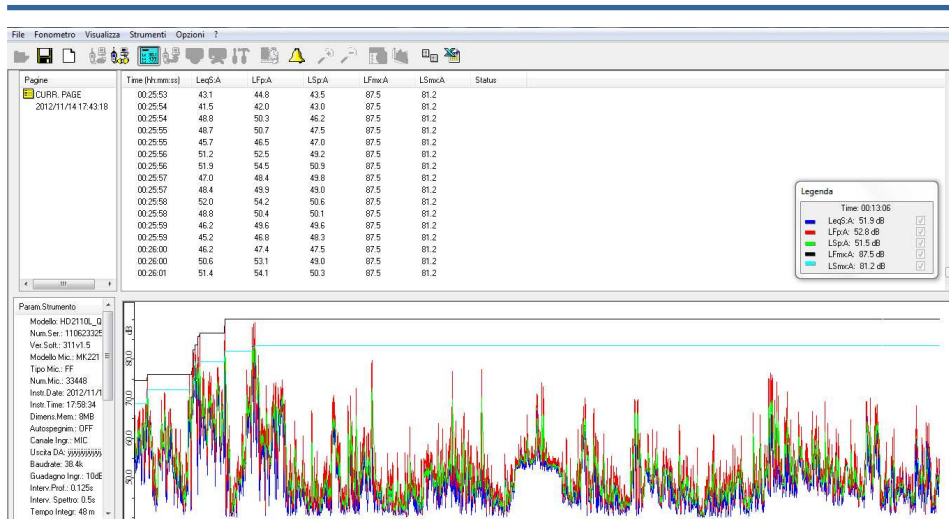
File Fonometro Visualizza Strumenti Opzioni ?

Pagine
CURR. PAGE
2012/11/14 17:43:18

| Time (hh:mm:ss) | LeqS:A | LFp:A | LSp:A | LFmx:A | LSmx:A | Status |
|---|---|---|---|---|---|---|
| 00:25:53 | 43.1 | 44.8 | 43.5 | 87.5 | 81.2 | |
| 00:25:54 | 41.5 | 42.0 | 43.0 | 87.5 | 81.2 | |
| 00:25:54 | 48.8 | 50.3 | 46.2 | 87.5 | 81.2 | |
| 00:25:55 | 48.7 | 50.7 | 47.5 | 87.5 | 81.2 | |
| 00:25:55 | 45.7 | 46.5 | 47.0 | 87.5 | 81.2 | |
| 00:25:56 | 51.2 | 52.5 | 49.2 | 87.5 | 81.2 | |
| 00:25:56 | 51.9 | 54.5 | 50.9 | 87.5 | 81.2 | |
| 00:25:57 | 47.0 | 48.4 | 49.8 | 87.5 | 81.2 | |
| 00:25:57 | 48.4 | 49.9 | 49.0 | 87.5 | 81.2 | |
| 00:25:58 | 52.0 | 54.2 | 50.6 | 87.5 | 81.2 | |
| 00:25:58 | 48.8 | 50.4 | 50.1 | 87.5 | 81.2 | |
| 00:25:59 | 46.2 | 49.6 | 49.6 | 87.5 | 81.2 | |
| 00:25:59 | 45.2 | 46.8 | 48.3 | 87.5 | 81.2 | |
| 00:26:00 | 46.2 | 47.4 | 47.5 | 87.5 | 81.2 | |
| 00:26:00 | 50.6 | 53.1 | 49.0 | 87.5 | 81.2 | |
| 00:26:01 | 51.4 | 54.1 | 50.3 | 87.5 | 81.2 | |

Legenda
Time: 00:13:06
LeqS:A: 51.9 dB
LFp:A: 52.8 dB
LSp:A: 51.5 dB
LFmxA: 87.5 dB
LSmxA: 81.2 dB

Param.Strumento
Modello: HD2110L_Q
Num.Ser.: 11062332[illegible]
Ver.Soft.: 311v1.5
Modello Mic.: MK221
Tipo Mic.: FF
Num.Mic.: 33448
Instr.Date: 2012/11/1
Instr.Time: 17:58:34
Dimens.Mem.: 8MB
Autospegnim.: OFF
Canale Ingr.: MIC
Uscita DA: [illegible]
Baudrate: 38.4k
Guadagno Ingr.: 10dE
Interv.Prof.: 0.125s
Interv. Spettro: 0.5s
Tempo Integr: 48 m

dB
80.0
70.0
60.0
50.0